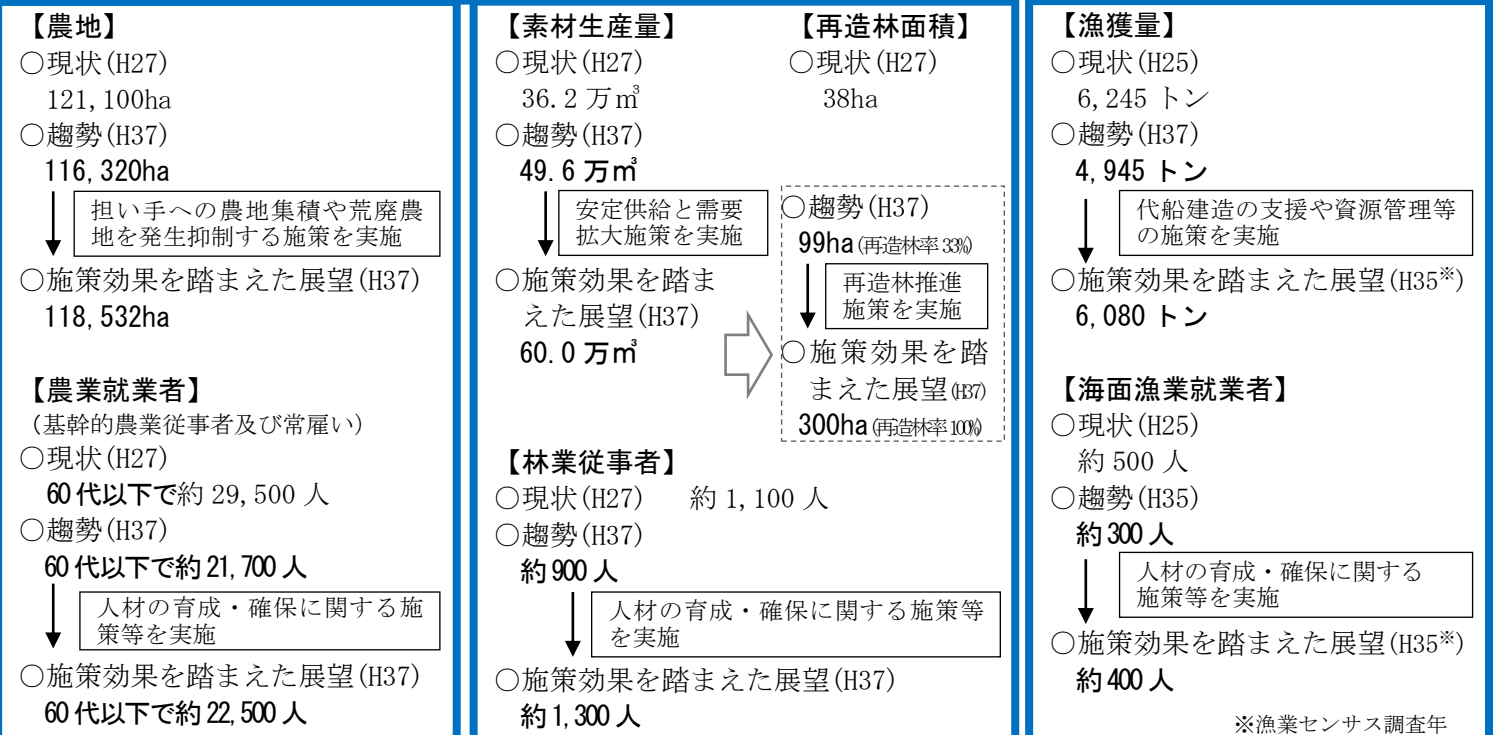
【農地】
○現状(H27)
121,100ha
○趨勢(H37)
116,320ha
担い手への農地集積や荒廃農地を発生抑制する施策を実施
○施策効果を踏まえた展望(H37)
118,532ha

【農業就業者】
(基幹的農業従事者及び常雇い)
○現状(H27)
60代以下で約29,500人
○趨勢(H37)
60代以下で約21,700人
人材の育成・確保に関する施策等を実施
○施策効果を踏まえた展望(H37)
60代以下で約22,500人

【素材生産量】
○現状(H27)
36.2万$m^3$
○趨勢(H37)
49.6万$m^3$
安定供給と需要拡大施策を実施
○施策効果を踏まえた展望(H37)
60.0万$m^3$

【再造林面積】
○現状(H27)
38ha
○趨勢(H37)
99ha(再造林率33%)
再造林推進施策を実施
○施策効果を踏まえた展望(H37)
300ha(再造林率100%)

【林業従事者】
○現状(H27) 約1,100人
○趨勢(H37)
約900人
人材の育成・確保に関する施策等を実施
○施策効果を踏まえた展望(H37)
約1,300人

【漁獲量】
○現状(H25)
6,245トン
○趨勢(H37)
4,945トン
代船建造の支援や資源管理等の施策を実施
○施策効果を踏まえた展望(H35※)
6,080トン

【海面漁業就業者】
○現状(H25)
約500人
○趨勢(H35)
約300人
人材の育成・確保に関する施策等を実施
○施策効果を踏まえた展望(H35※)
約400人
※漁業センサス調査年